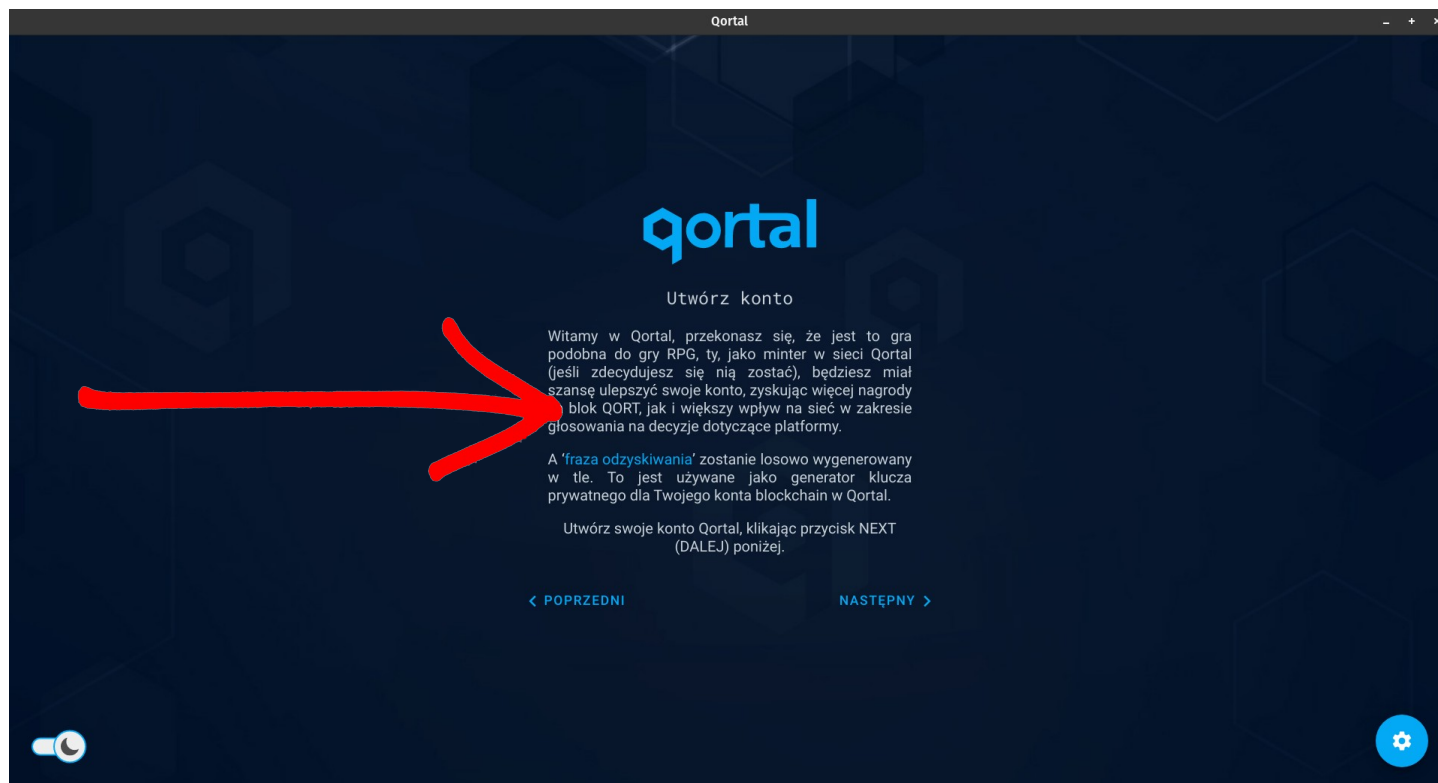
Qortal

qortal

Utwórz konto

Witamy w Qortal, przekonasz się, że jest to gra podobna do gry RPG, ty, jako minter w sieci Qortal (jeśli zdecydujesz się nią zostać), będziesz miał szansę ulepszyć swoje konto, zyskując więcej nagrody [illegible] blok QORT, jak i większy wpływ na sieć w zakresie głosowania na decyzje dotyczące platformy.

A 'fraza odzyskiwania' zostanie losowo wygenerowany w tle. To jest używane jako generator klucza prywatnego dla Twojego konta blockchain w Qortal.

Utwórz swoje konto Qortal, klikając przycisk NEXT (DALEJ) poniżej.

< POPRZEDNI

NASTĘPNY >

– + ×